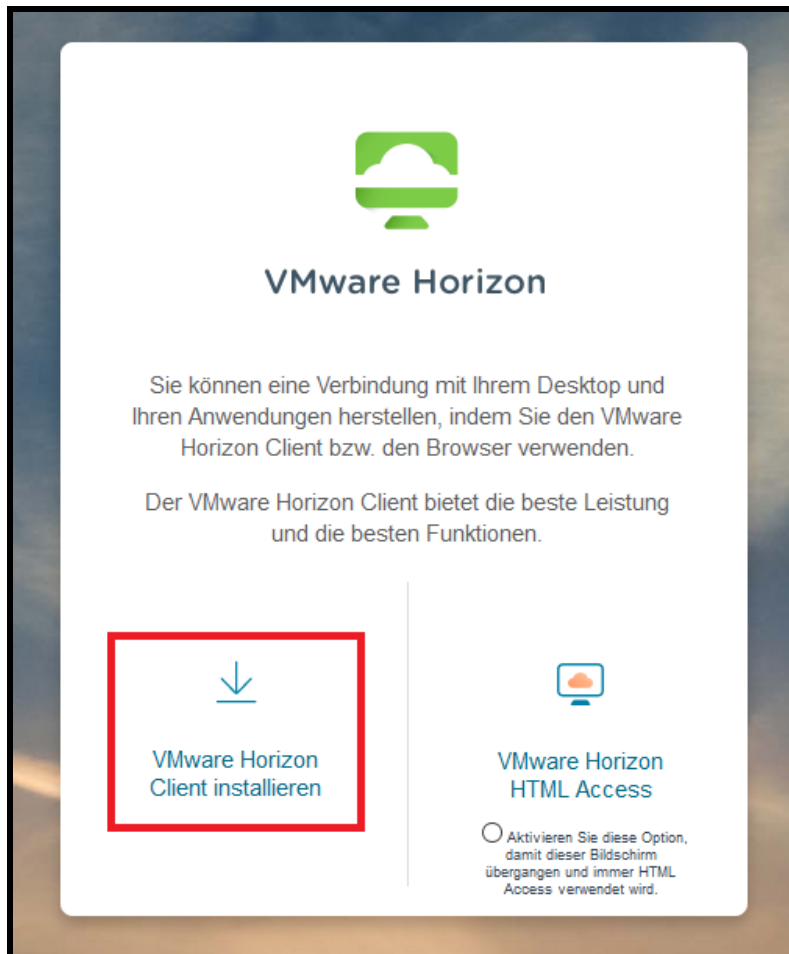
VMware Horizon

Sie können eine Verbindung mit Ihrem Desktop und Ihren Anwendungen herstellen, indem Sie den VMware Horizon Client bzw. den Browser verwenden.

Der VMware Horizon Client bietet die beste Leistung und die besten Funktionen.

VMware Horizon Client installieren

VMware Horizon HTML Access

Aktivieren Sie diese Option, damit dieser Bildschirm übergangen und immer HTML Access verwendet wird.